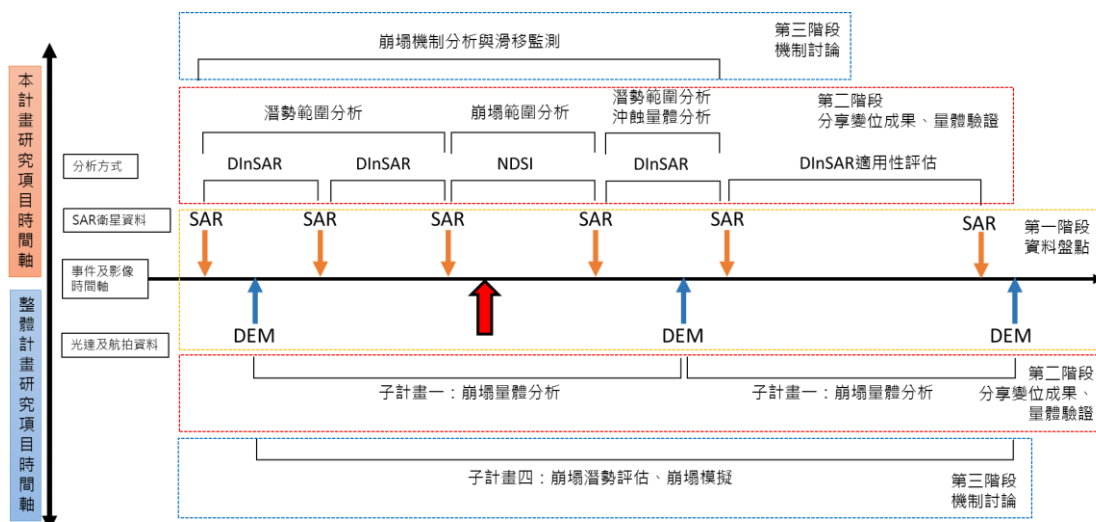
本計畫研究項目時間軸

整體計畫研究項目時間軸

崩塌機制分析與滑移監測

第三階段
機制討論

潛勢範圍分析

崩塌範圍分析

潛勢範圍分析
沖蝕量體分析

第二階段
分享變位成果、量體驗證

分析方式

DInSAR

DInSAR

NDSI

DInSAR

DInSAR適用性評估

SAR衛星資料

SAR

SAR

SAR

SAR

SAR

SAR

第一階段
資料盤點

事件及影像時間軸

DEM

DEM

DEM

光達及航拍資料

子計畫一：崩塌量體分析

子計畫一：崩塌量體分析

第二階段
分享變位成果、
量體驗證

子計畫四：崩塌潛勢評估、崩塌模擬

第三階段
機制討論